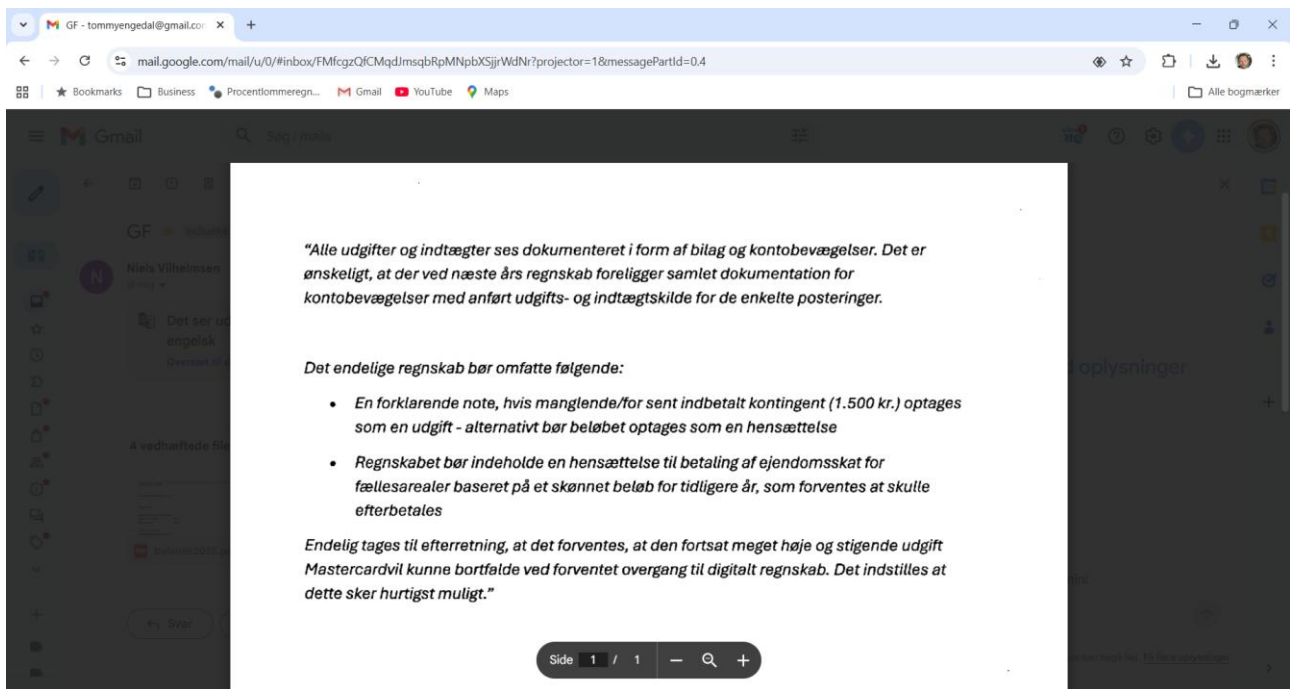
GF - tommyengedal@gmail.co ×
mail.google.com/mail/u/0/#inbox/FMfcgzQfCMqdJmsqbRpMNpbXSjjrWdNr?projector=1&messagePartId=0.4
Bookmarks Business Procentlommeregn... Gmail YouTube Maps
Alle bogmærker

Gmail
Søg i mails

GF
Niels Vilhelmsen
Det ser ud engelsk
4 vedhæftede filer
Svar

oplysninger

"Alle udgifter og indtægter ses dokumenteret i form af bilag og kontobevægelser. Det er ønskeligt, at der ved næste års regnskab foreligger samlet dokumentation for kontobevægelser med anført udgifts- og indtægtskilde for de enkelte posteringer.

Det endelige regnskab bør omfatte følgende:

• En forklarende note, hvis manglende/for sent indbetalt kontingent (1.500 kr.) optages som en udgift - alternativt bør beløbet optages som en hensættelse

• Regnskabet bør indeholde en hensættelse til betaling af ejendomsskat for fællesarealer baseret på et skønnet beløb for tidligere år, som forventes at skulle efterbetales

Endelig tages til efterretning, at det forventes, at den fortsat meget høje og stigende udgift Mastercardvil kunne bortfalde ved forventet overgang til digitalt regnskab. Det indstilles at dette sker hurtigst muligt."

Side 1 / 1 – +